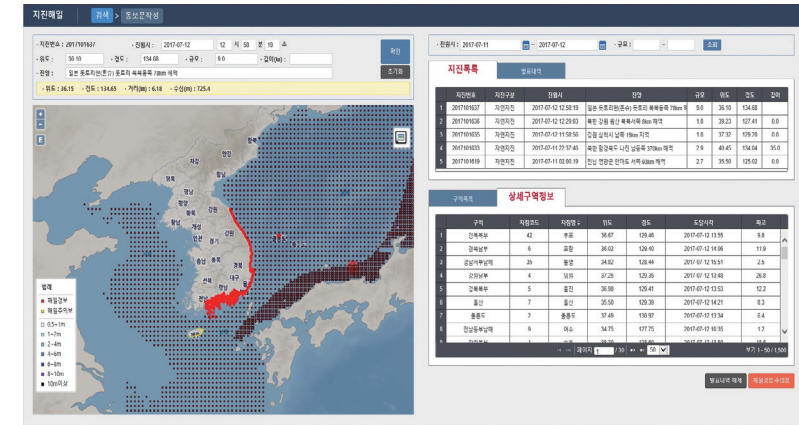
지진해일 검색 통보문작성

· 지진번호 : 2017101637 · 진원시 : 2017-07-12 12 시 58 분 19 초
· 위도 : 38.10 · 경도 : 134.68 · 규모 : 9.0 · 깊이(km) :
· 진앙 : 일본 돗토리현(鳥取) 돗토리 북북동쪽 78km 해역
확인
초기화
· 위도 : 36.15 · 경도 : 134.65 · 거리(km) : 6.18 · 수심(m) : 725.4

· 진원시 : 2017-07-11 ~ 2017-07-12 · 규모 : ~ 조회

지진목록 발표내역

| 지진번호 | 지진구분 | 진원시 | 진앙 | 규모 | 위도 | 경도 | 깊이 |
|---|---|---|---|---|---|---|---|
| 1 2017101637 | 자연지진 | 2017-07-12 12:58:19 | 일본 돗토리현(鳥取) 돗토리 북북동쪽 78km 해역 | 9.0 | 36.10 | 134.68 | |
| 2 2017101636 | 자연지진 | 2017-07-12 12:29:03 | 북한 강원 원산 북북서쪽 8km 해역 | 1.8 | 39.23 | 127.41 | 0.0 |
| 3 2017101635 | 자연지진 | 2017-07-12 11:58:50 | 강릉 삼척시 남쪽 19km 지역 | 1.8 | 37.32 | 129.20 | 0.0 |
| 4 2017101633 | 자연지진 | 2017-07-11 22:37:40 | 북한 함경북도 나진 남동쪽 370km 해역 | 2.9 | 40.45 | 134.04 | 35.0 |
| 5 2017101619 | 자연지진 | 2017-07-11 03:00:19 | 전남 영광군 안마도 서쪽 60km 해역 | 2.7 | 35.50 | 125.02 | 0.0 |

구역목록 상세구역정보

| 구역 | 지점코드 | 지점명 | 위도 | 경도 | 도달시각 | 파고 |
|---|---|---|---|---|---|---|
| 1 경북북부 | 42 | 부포 | 36.67 | 129.46 | 2017-07-12 13:55 | 9.8 |
| 2 경북남부 | 6 | 포항 | 36.02 | 129.40 | 2017-07-12 14:06 | 11.9 |
| 3 경남서부남해 | 26 | 통영 | 34.82 | 128.44 | 2017-07-12 15:51 | 2.5 |
| 4 강원북부 | 4 | 묵호 | 37.25 | 129.26 | 2017-07-12 13:48 | 26.8 |
| 5 경북북부 | 5 | 울진 | 36.98 | 129.41 | 2017-07-12 13:53 | 12.2 |
| 6 울산 | 7 | 울산 | 35.50 | 129.39 | 2017-07-12 14:21 | 8.3 |
| 7 울릉도 | 7 | 울릉도 | 37.49 | 130.97 | 2017-07-12 13:34 | 8.4 |
| 8 전남동부남해 | 9 | 여수 | 34.75 | 127.75 | 2017-07-12 16:35 | 1.7 |
| 9 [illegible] | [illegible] | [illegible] | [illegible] | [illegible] | 2017-07-12 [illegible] | 10.6 |

페이지 1 / 10 50 보기 1 - 50 / 1,500

발표내역 제출 해일경보 수신표

범례
해일경보
해일주의보
0.5~1m
1~2m
2~4m
4~6m
6~8m
8~10m
10m이상